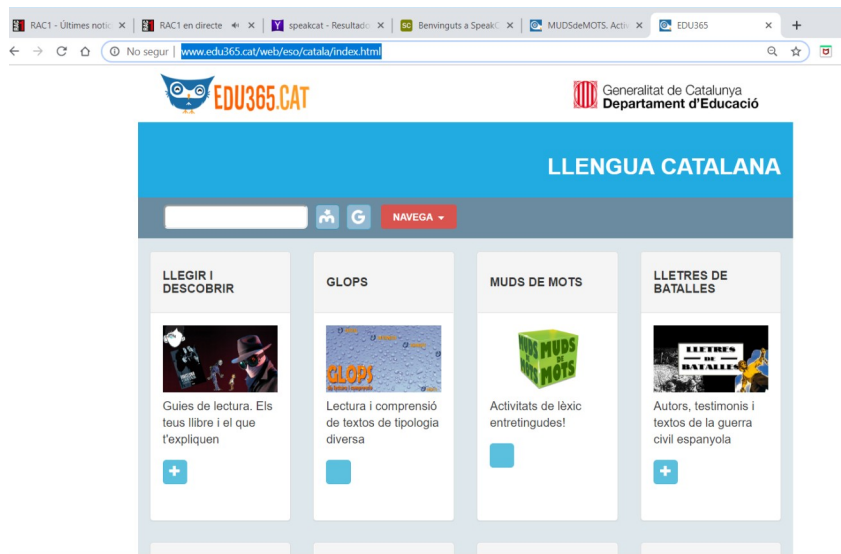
RAC1 - Últimes notíc × | RAC1 en directe × | speakcat - Resultado × | Benvinguts a SpeakC × | MUDSdeMOTS. Activ × | EDU365 × | +

No segur | www.edu365.cat/web/eso/catala/index.html

EDU365.CAT

Generalitat de Catalunya
Departament d'Educació

LLENGUA CATALANA

G NAVEGA

LLEGIR I DESCOBRIR

Guies de lectura. Els teus llibre i el que t'expliquen

+

GLOPS

GLOPS

Lectura i comprensió de textos de tipologia diversa

MUDS DE MOTS

MUDS DE MOTS

Activitats de lèxic entretingudes!

LLETRES DE BATALLES

LLETRES DE BATALLES

Autors, testimonis i textos de la guerra civil espanyola

+